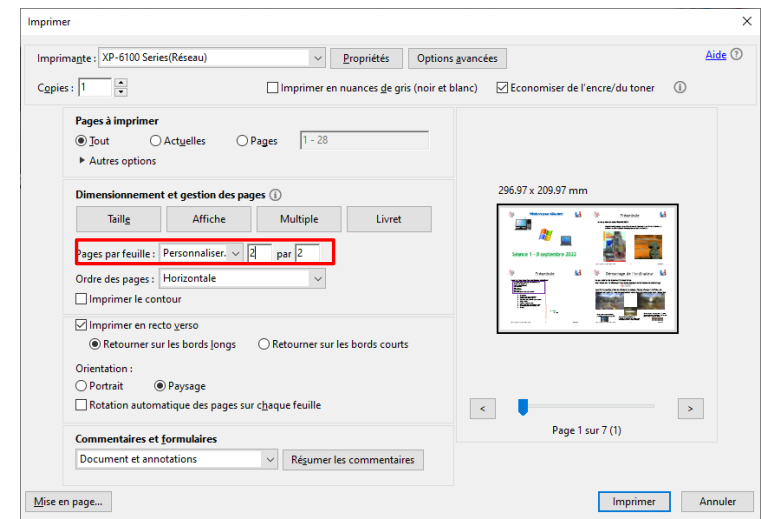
Imprimer

×

Imprimante : XP-6100 Series(Réseau)

Propriétés

Options avancées

Aide

Copies : 1

Imprimer en nuances de gris (noir et blanc)

Economiser de l'encre/du toner

Pages à imprimer

Tout

Actuelles

Pages

1 - 28

▸ Autres options

Dimensionnement et gestion des pages

Taille

Affiche

Multiple

Livret

Pages par feuille : Personnaliser. 2 par 2

Ordre des pages : Horizontale

Imprimer le contour

Imprimer en recto verso

Retourner sur les bords longs

Retourner sur les bords courts

Orientation :

Portrait

Paysage

Rotation automatique des pages sur chaque feuille

Commentaires et formulaires

Document et annotations

Résumer les commentaires

296.97 x 209.97 mm

Séance 1 - 9 septembre 2022

Page 1 sur 7 (1)

<

>

Mise en page...

Imprimer

Annuler